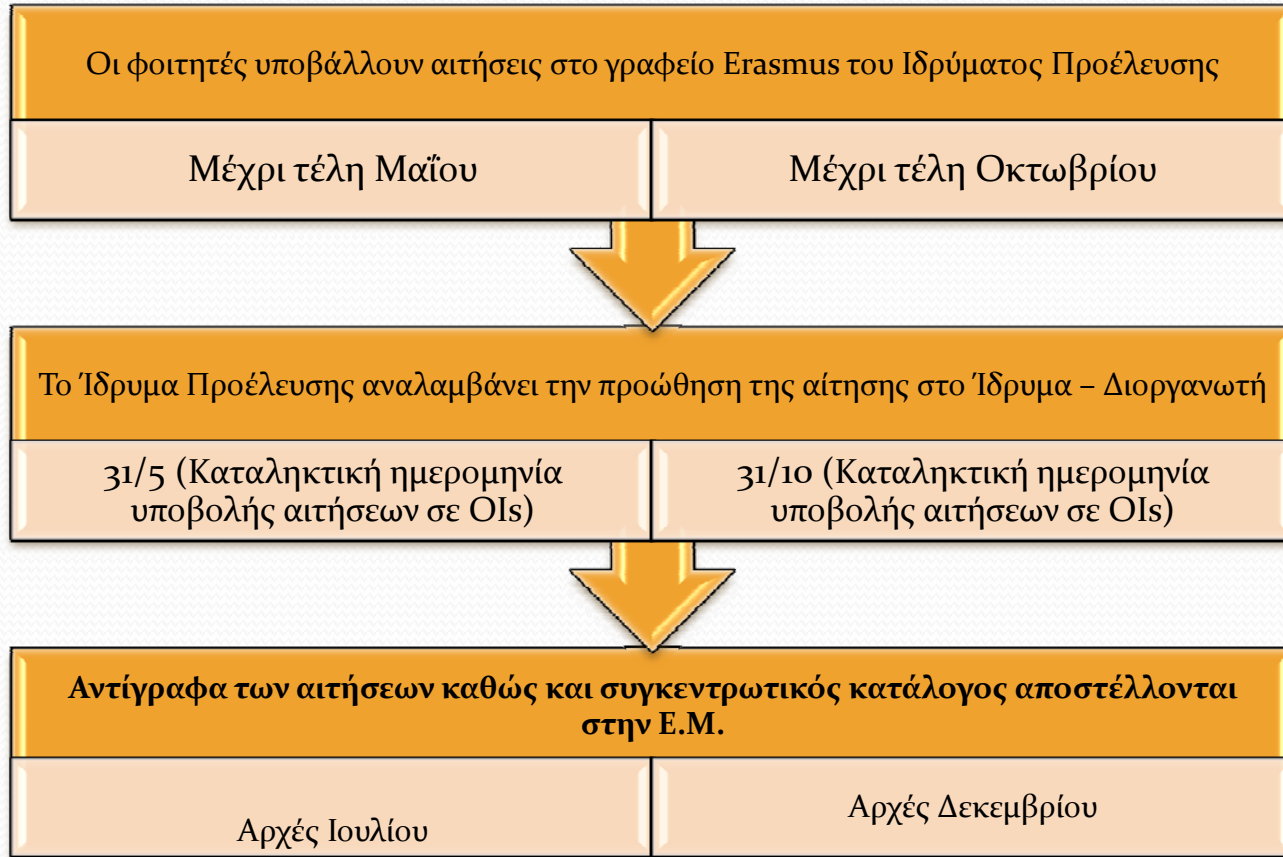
Οι φοιτητές υποβάλλουν αιτήσεις στο γραφείο Erasmus του Ιδρύματος Προέλευσης

| Μέχρι τέλη Μαΐου | Μέχρι τέλη Οκτωβρίου |
|---|---|

Το Ίδρυμα Προέλευσης αναλαμβάνει την προώθηση της αίτησης στο Ίδρυμα – Διοργανωτή

| 31/5 (Καταληκτική ημερομηνία υποβολής αιτήσεων σε OIs) | 31/10 (Καταληκτική ημερομηνία υποβολής αιτήσεων σε OIs) |
|---|---|

**Αντίγραφα των αιτήσεων καθώς και συγκεντρωτικός κατάλογος αποστέλλονται στην Ε.Μ.**

| Αρχές Ιουλίου | Αρχές Δεκεμβρίου |
|---|---|